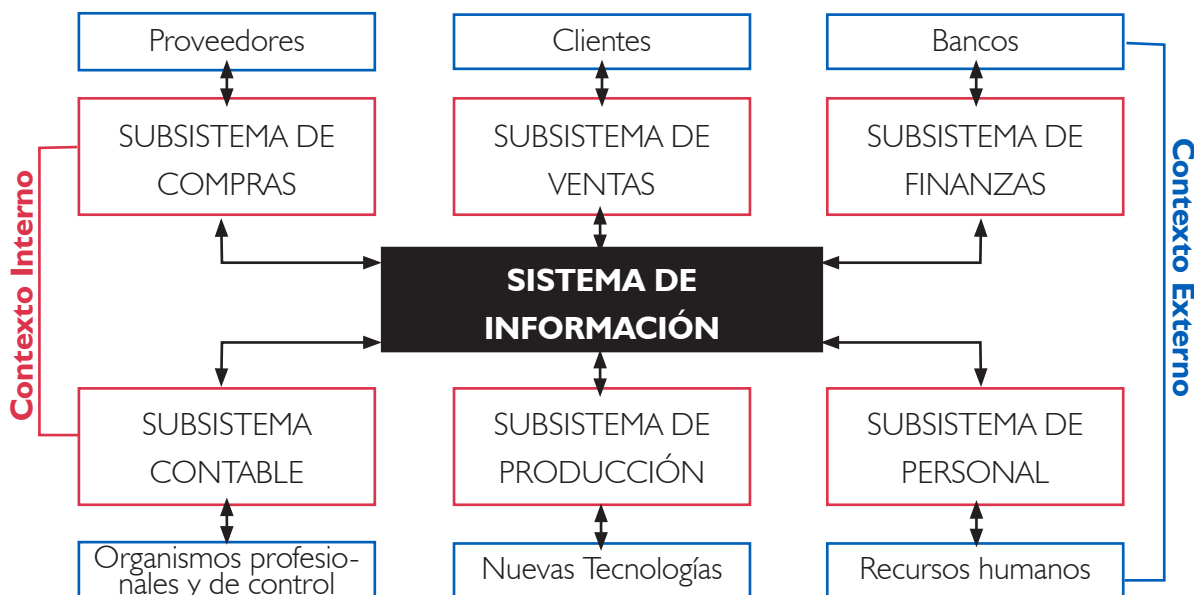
Proveedores

Clientes

Bancos

SUBSISTEMA DE COMPRAS

SUBSISTEMA DE VENTAS

SUBSISTEMA DE FINANZAS

Contexto Interno

Contexto Externo

SISTEMA DE INFORMACIÓN

SUBSISTEMA CONTABLE

SUBSISTEMA DE PRODUCCIÓN

SUBSISTEMA DE PERSONAL

Organismos profesionales y de control

Nuevas Tecnologías

Recursos humanos